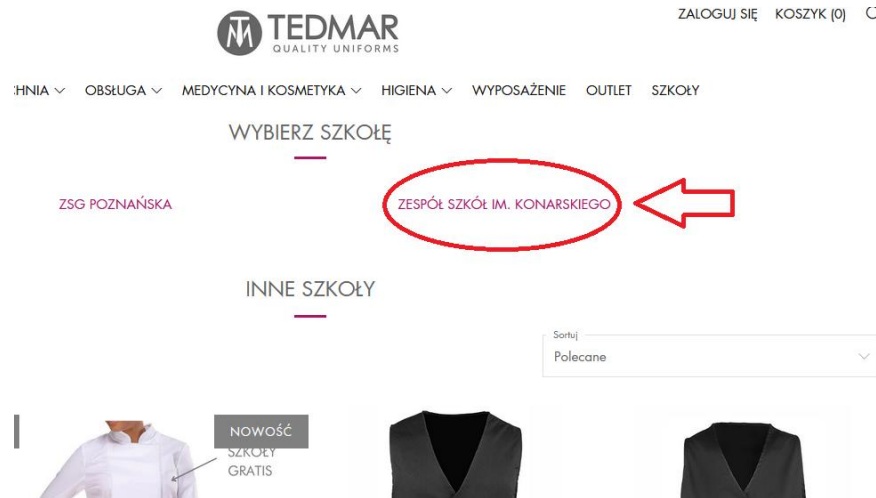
TEDMAR
QUALITY UNIFORMS

ZALOGUJ SIĘ KOSZYK (0)

CHNIA ∨ OBSŁUGA ∨ MEDYCYNA I KOSMETYKA ∨ HIGIENA ∨ WYPOSAŻENIE OUTLET SZKOŁY

WYBIERZ SZKOŁĘ

ZSG POZNAŃSKA

ZESPÓŁ SZKÓŁ IM. KONARSKIEGO

INNE SZKOŁY

Sortuj
Polecane

NOWOŚĆ

SZKOŁY
GRATIS